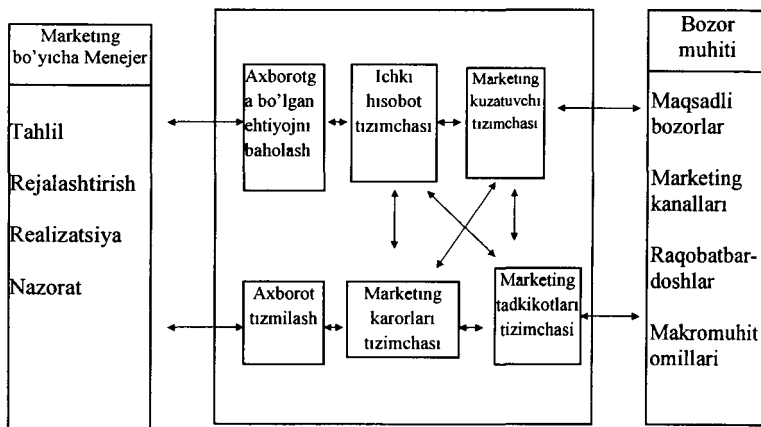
Marketing bo'yicha Menejer

Tahlil

Rejalashtirish

Realizatsiya

Nazorat

Axborotga bo'lgan ehtiyojni baholash

Ichki hisobot tizimchasi

Marketing kuzatuvchi tizimchasi

Axborot tizmilash

Marketing karorlari tizimchasi

Marketing tadkikotlari tizimchasi

Bozor muhiti

Maqsadli bozorlar

Marketing kanallari

Raqobatbardoshlar

Makromuhit omillari